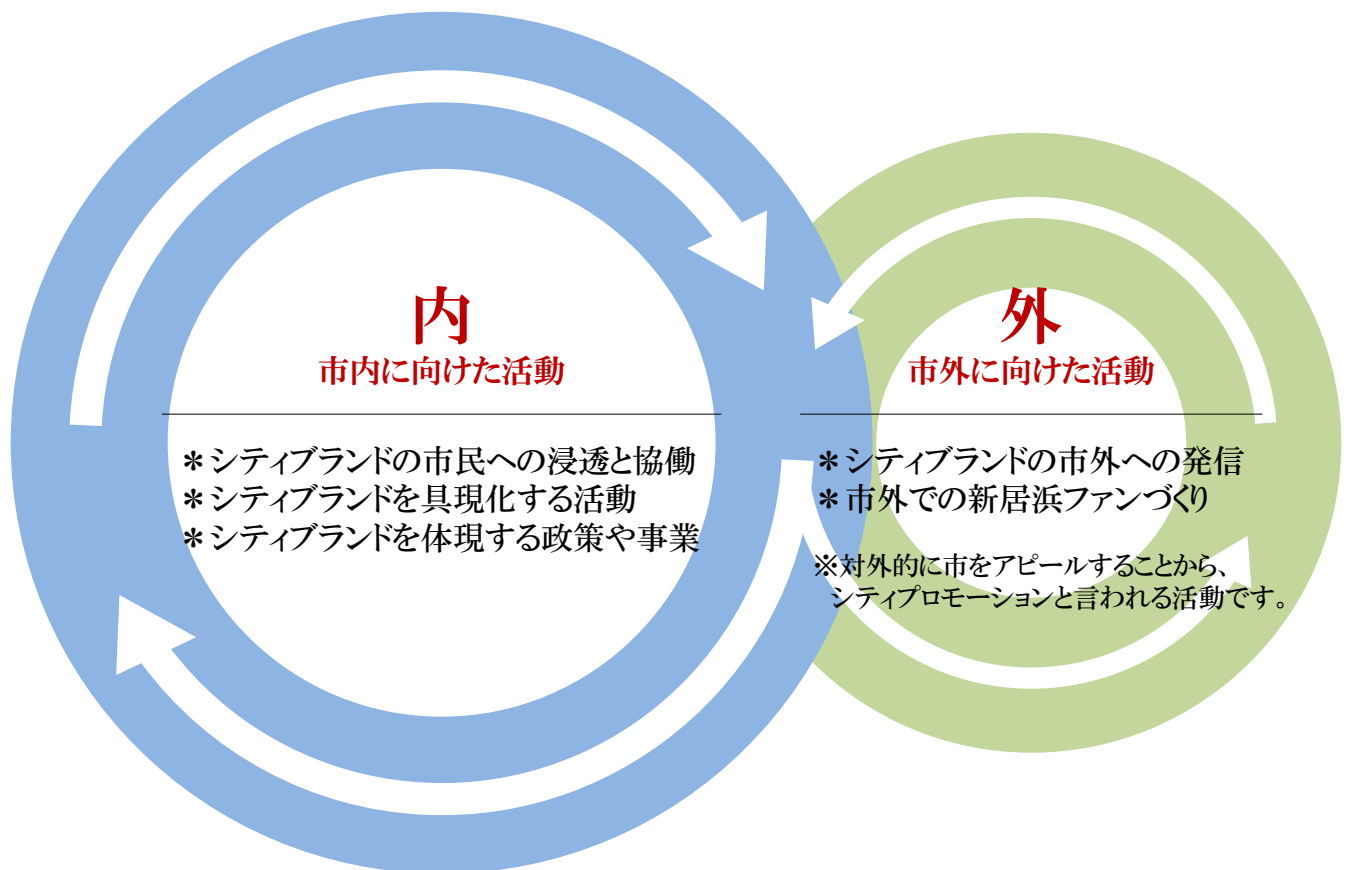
内
市内に向けた活動

＊シティブランドの市民への浸透と協働
＊シティブランドを具現化する活動
＊シティブランドを体現する政策や事業

外
市外に向けた活動

＊シティブランドの市外への発信
＊市外での新居浜ファンづくり

※対外的に市をアピールすることから、シティプロモーションと言われる活動です。